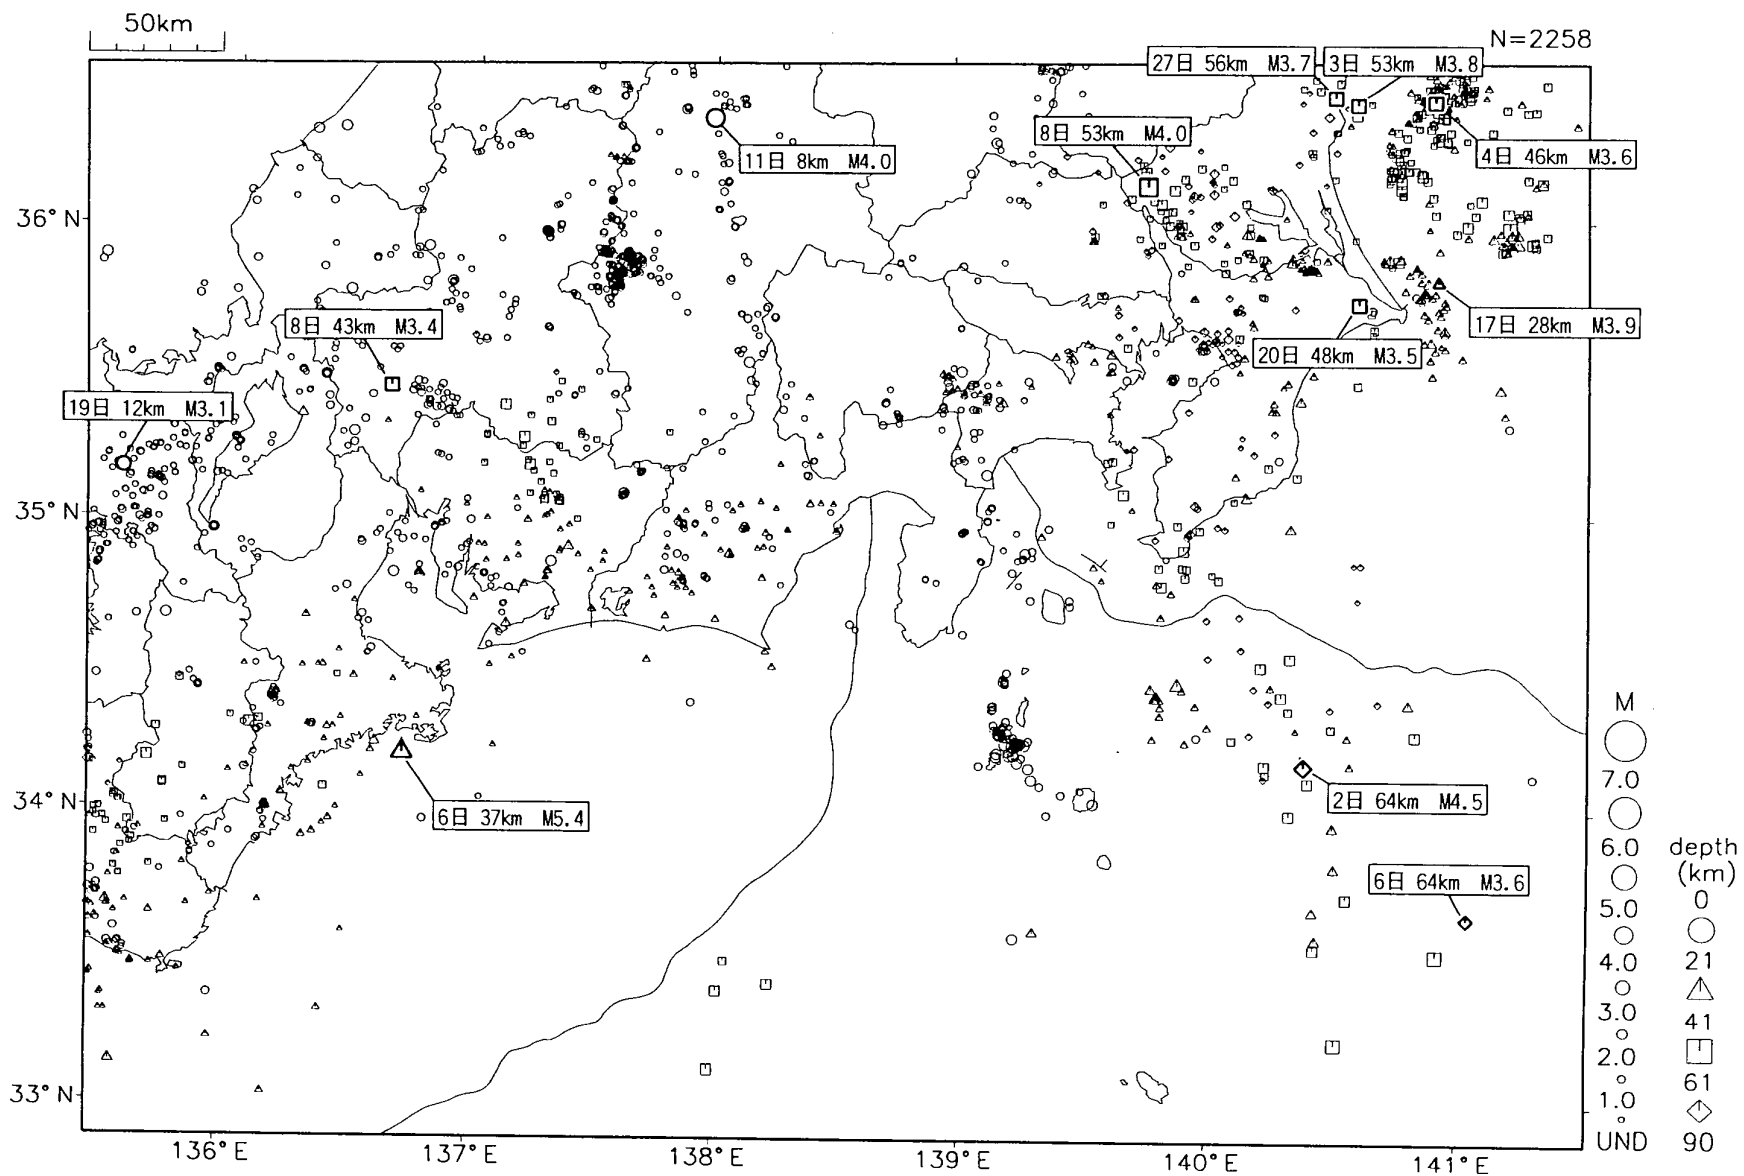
50km

N=2258

27日 56km M3.7
3日 53km M3.8
11日 8km M4.0
8日 53km M4.0
4日 46km M3.6
36° N
17日 28km M3.9
8日 43km M3.4
20日 48km M3.5
19日 12km M3.1
35° N
M
7.0
34° N
6日 37km M5.4
2日 64km M4.5
6.0
depth (km)
6日 64km M3.6
5.0
0
4.0
21
3.0
41
2.0
61
33° N
1.0
UND
90
136° E
137° E
138° E
139° E
140° E
141° E